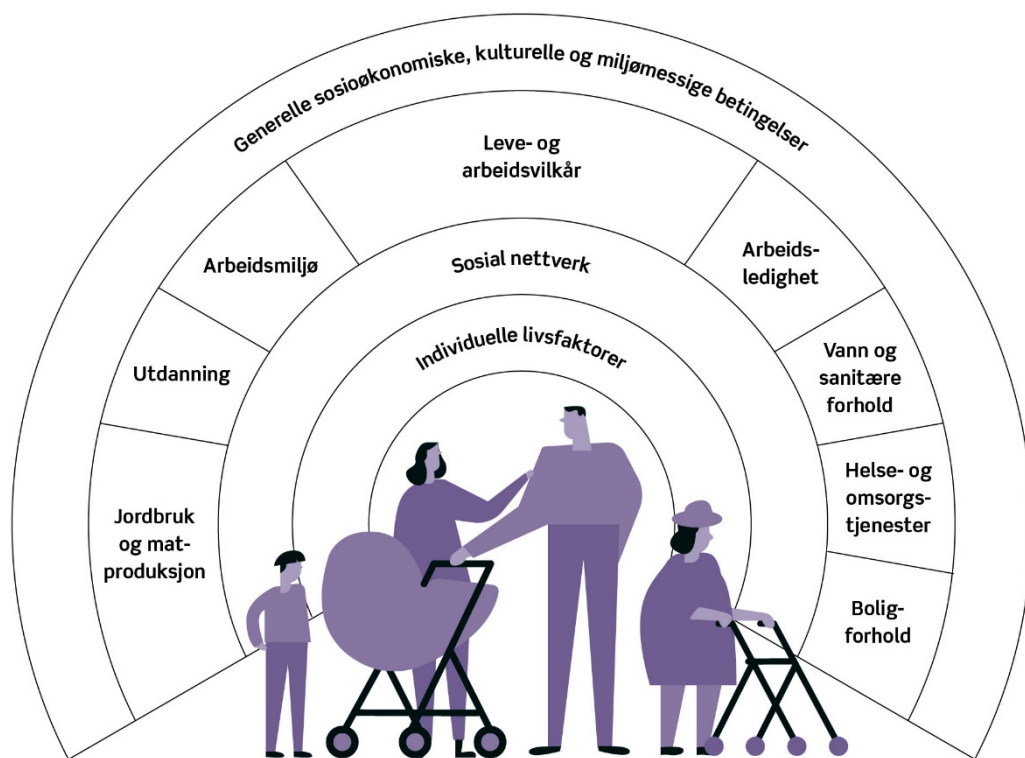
Generelle sosioøkonomiske, kulturelle og miljømessige betingelser

Leve- og arbeidsvilkår

Arbeidsmiljø

Arbeidsledighet

Utdanning

Vann og sanitære forhold

Jordbruk og matproduksjon

Helse- og omsorgstjenester

Boligforhold

Sosial nettverk

Individuelle livsfaktorer